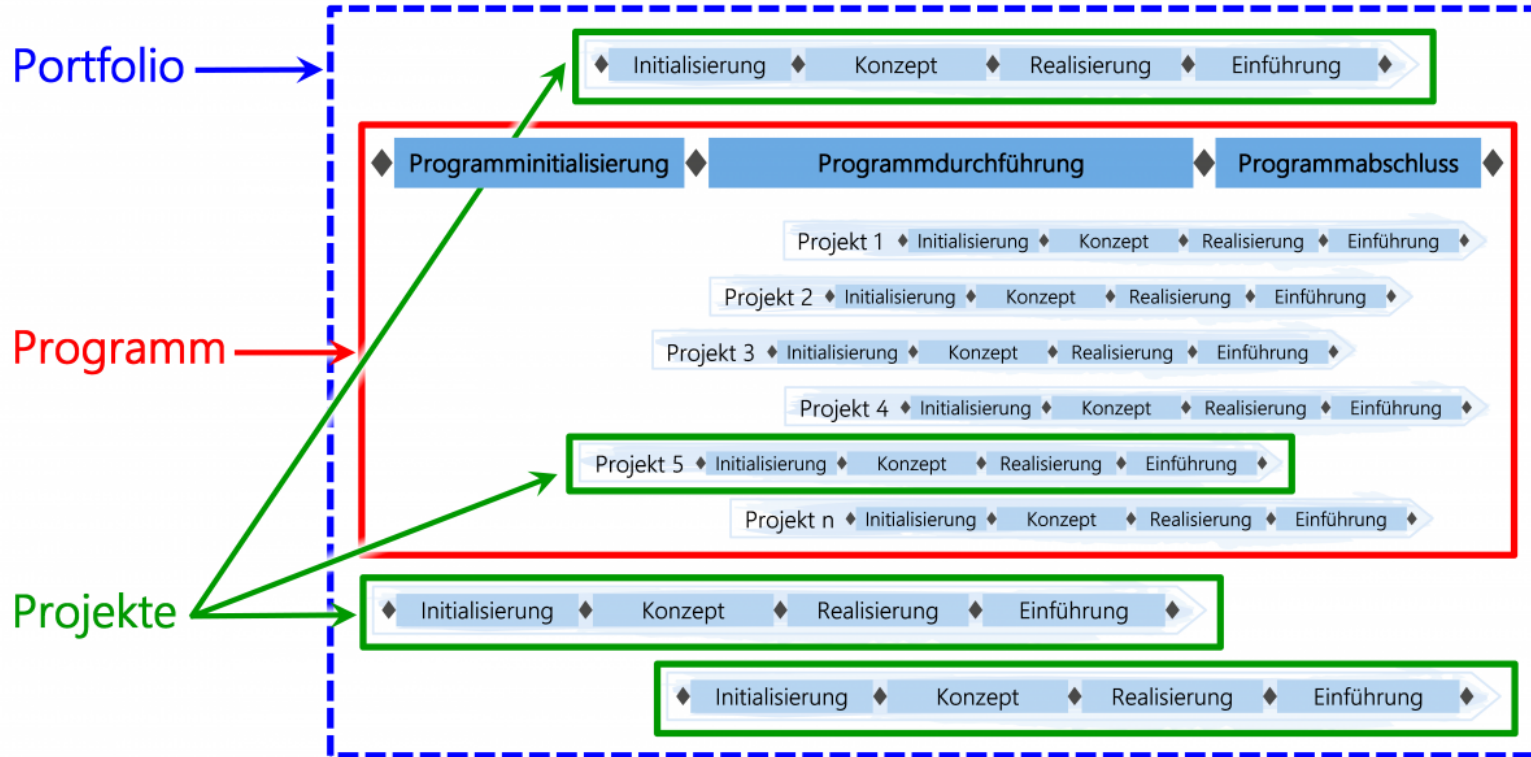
Portfolio

Initialisierung Konzept Realisierung Einführung

Programminitialisierung Programmdurchführung Programmabschluss

Projekt 1 Initialisierung Konzept Realisierung Einführung

Projekt 2 Initialisierung Konzept Realisierung Einführung

Programm

Projekt 3 Initialisierung Konzept Realisierung Einführung

Projekt 4 Initialisierung Konzept Realisierung Einführung

Projekt 5 Initialisierung Konzept Realisierung Einführung

Projekt n Initialisierung Konzept Realisierung Einführung

Projekte

Initialisierung Konzept Realisierung Einführung

Initialisierung Konzept Realisierung Einführung